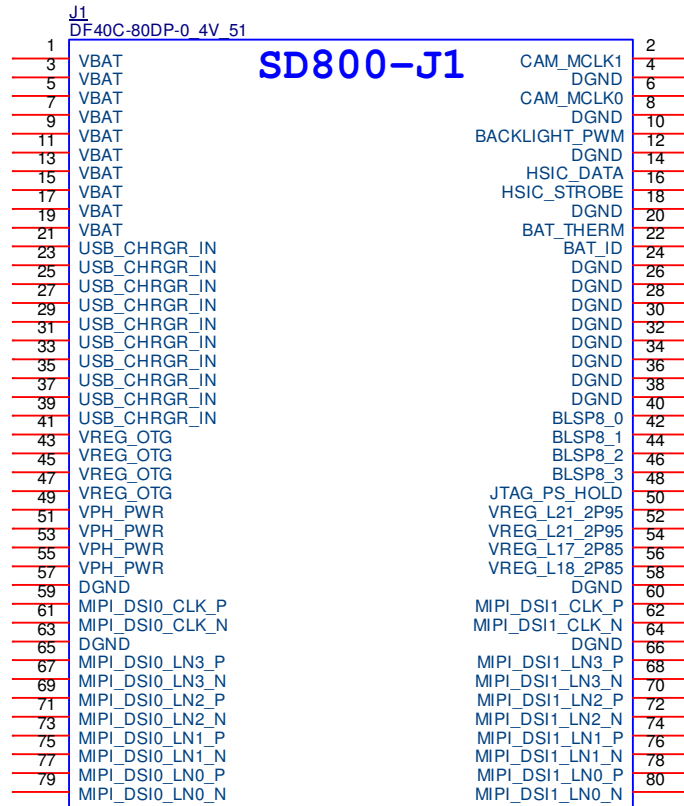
J1
DF40C-80DP-0_4V_51

SD800-J1

| Pin | Left | Right | Pin |
|---|---|---|---|
| 1 | VBAT | CAM_MCLK1 | 2 |
| 3 | VBAT | DGND | 4 |
| 5 | VBAT | CAM_MCLK0 | 6 |
| 7 | VBAT | DGND | 8 |
| 9 | VBAT | BACKLIGHT_PWM | 10 |
| 11 | VBAT | DGND | 12 |
| 13 | VBAT | HSIC_DATA | 14 |
| 15 | VBAT | HSIC_STROBE | 16 |
| 17 | VBAT | DGND | 18 |
| 19 | VBAT | BAT_THERM | 20 |
| 21 | USB_CHRGR_IN | BAT_ID | 22 |
| 23 | USB_CHRGR_IN | DGND | 24 |
| 25 | USB_CHRGR_IN | DGND | 26 |
| 27 | USB_CHRGR_IN | DGND | 28 |
| 29 | USB_CHRGR_IN | DGND | 30 |
| 31 | USB_CHRGR_IN | DGND | 32 |
| 33 | USB_CHRGR_IN | DGND | 34 |
| 35 | USB_CHRGR_IN | DGND | 36 |
| 37 | USB_CHRGR_IN | DGND | 38 |
| 39 | USB_CHRGR_IN | BLSP8_0 | 40 |
| 41 | VREG_OTG | BLSP8_1 | 42 |
| 43 | VREG_OTG | BLSP8_2 | 44 |
| 45 | VREG_OTG | BLSP8_3 | 46 |
| 47 | VREG_OTG | JTAG_PS_HOLD | 48 |
| 49 | VPH_PWR | VREG_L21_2P95 | 50 |
| 51 | VPH_PWR | VREG_L21_2P95 | 52 |
| 53 | VPH_PWR | VREG_L17_2P85 | 54 |
| 55 | VPH_PWR | VREG_L18_2P85 | 56 |
| 57 | DGND | DGND | 58 |
| 59 | MIPI_DSI0_CLK_P | MIPI_DSI1_CLK_P | 60 |
| 61 | MIPI_DSI0_CLK_N | MIPI_DSI1_CLK_N | 62 |
| 63 | DGND | DGND | 64 |
| 65 | MIPI_DSI0_LN3_P | MIPI_DSI1_LN3_P | 66 |
| 67 | MIPI_DSI0_LN3_N | MIPI_DSI1_LN3_N | 68 |
| 69 | MIPI_DSI0_LN2_P | MIPI_DSI1_LN2_P | 70 |
| 71 | MIPI_DSI0_LN2_N | MIPI_DSI1_LN2_N | 72 |
| 73 | MIPI_DSI0_LN1_P | MIPI_DSI1_LN1_P | 74 |
| 75 | MIPI_DSI0_LN1_N | MIPI_DSI1_LN1_N | 76 |
| 77 | MIPI_DSI0_LN0_P | MIPI_DSI1_LN0_P | 78 |
| 79 | MIPI_DSI0_LN0_N | MIPI_DSI1_LN0_N | 80 |